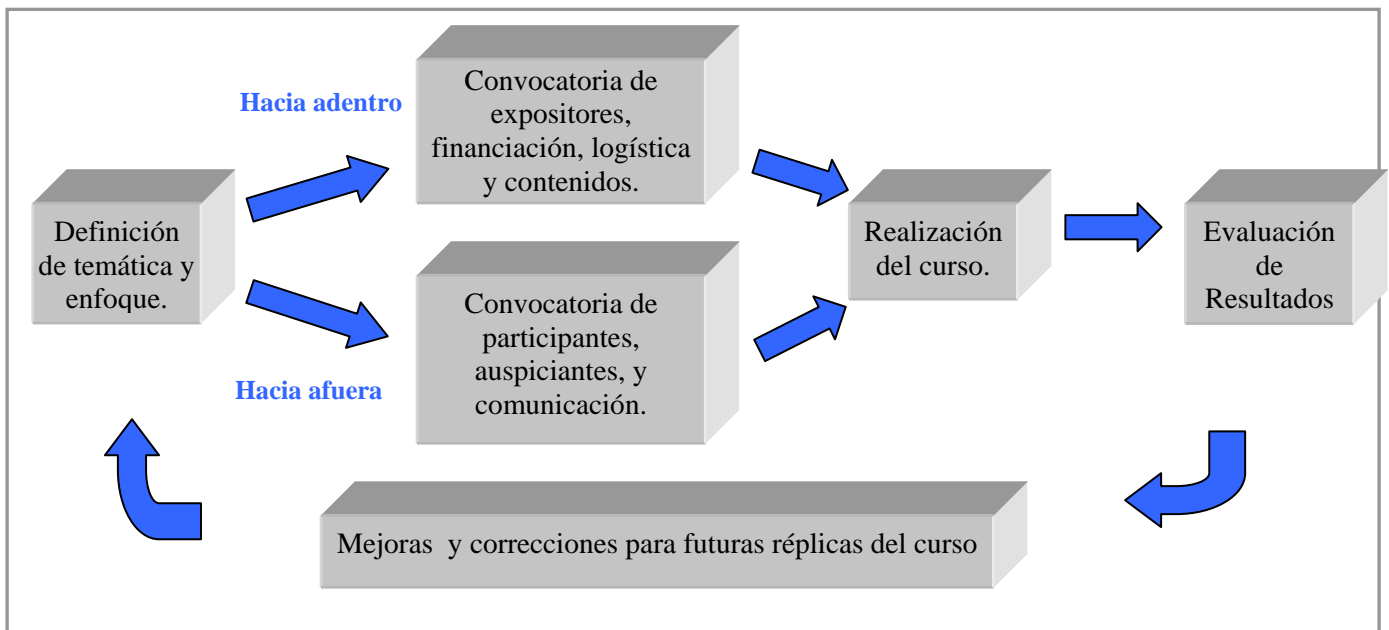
Definición de temática y enfoque.

Hacia adentro

Convocatoria de expositores, financiación, logística y contenidos.

Hacia afuera

Convocatoria de participantes, auspiciantes, y comunicación.

Realización del curso.

Evaluación de Resultados

Mejoras y correcciones para futuras réplicas del curso